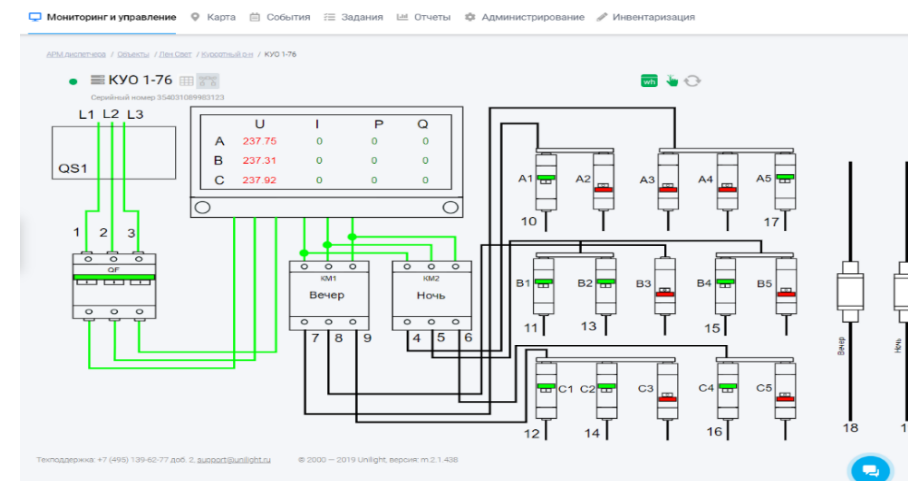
Мониторинг и управление Карта События Задания Отчеты Администрирование Инвентаризация

АРМ диспетчера / Объекты / Лен Свет / Курортный р-н / КУО 1-76

КУО 1-76

Серийный номер 354031089903123

wh

L1 L2 L3

QS1

| | U | I | P | Q |
|---|---|---|---|---|
| A | 237.75 | 0 | 0 | 0 |
| B | 237.31 | 0 | 0 | 0 |
| C | 237.92 | 0 | 0 | 0 |

1 2 3

QF

KM1
Вечер

KM2
Ночь

7 8 9

4 5 6

A1 A2 A3 A4 A5

10 17

B1 B2 B3 B4 B5

11 13 15

C1 C2 C3 C4 C5

12 14 16

Вечр

Ночь

18 21

Техподдержка: +7 (495) 139-62-77 доб. 2, support@unilight.ru © 2000 — 2019 Unilight, версия: m.2.1.438